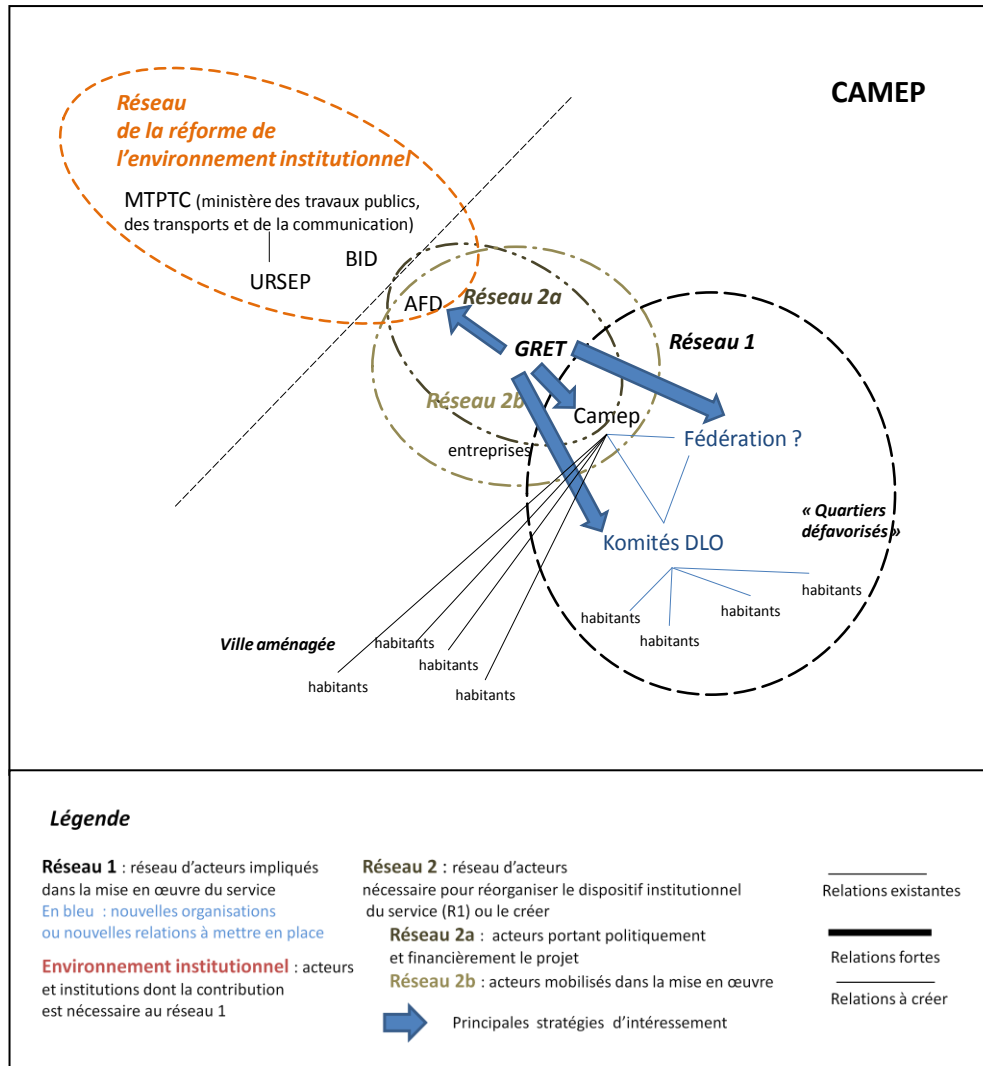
CAMEP

Réseau de la réforme de l'environnement institutionnel

MTPTC (ministère des travaux publics, des transports et de la communication)

URSEP

BID

AFD

Réseau 2a

GRET

Réseau 1

Réseau 2b

Camep

Fédération ?

entreprises

« Quartiers défavorisés »

Komités DLO

habitants

habitants

habitants

habitants

habitants

Ville aménagée

habitants

habitants

habitants

habitants

Légende

Réseau 1 : réseau d'acteurs impliqués dans la mise en œuvre du service
En bleu : nouvelles organisations ou nouvelles relations à mettre en place

Environnement institutionnel : acteurs et institutions dont la contribution est nécessaire au réseau 1

Réseau 2 : réseau d'acteurs nécessaire pour réorganiser le dispositif institutionnel du service (R1) ou le créer
Réseau 2a : acteurs portant politiquement et financièrement le projet
Réseau 2b : acteurs mobilisés dans la mise en œuvre

Principales stratégies d'intéressement

Relations existantes

Relations fortes

Relations à créer